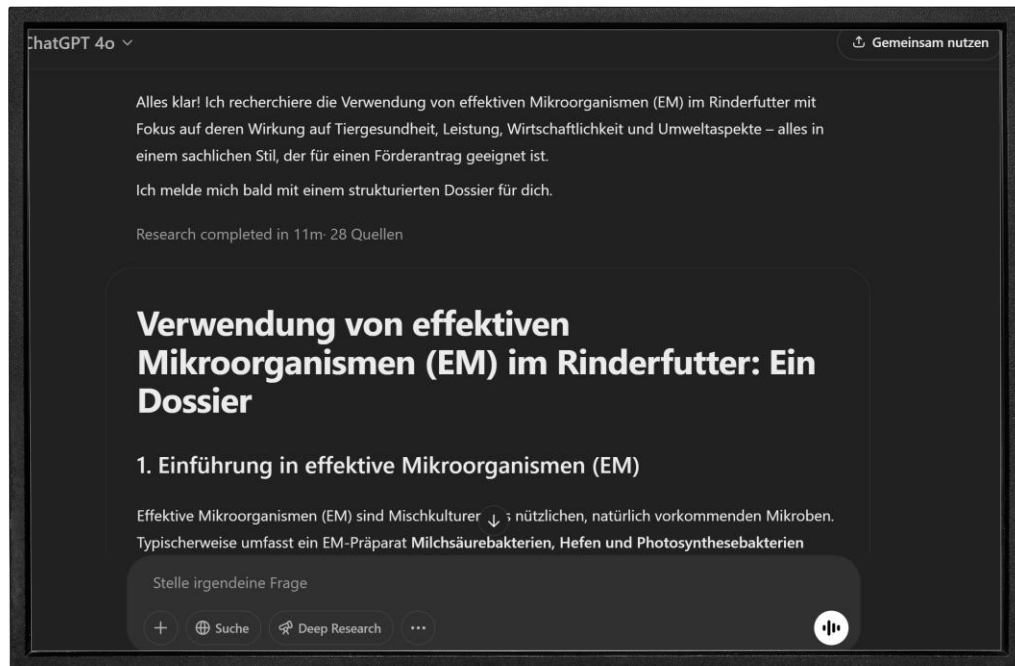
ChatGPT 4o ⌄

Gemeinsam nutzen

Alles klar! Ich recherchiere die Verwendung von effektiven Mikroorganismen (EM) im Rinderfutter mit Fokus auf deren Wirkung auf Tiergesundheit, Leistung, Wirtschaftlichkeit und Umweltaspekte – alles in einem sachlichen Stil, der für einen Förderantrag geeignet ist.

Ich melde mich bald mit einem strukturierten Dossier für dich.

Research completed in 11m· 28 Quellen

# Verwendung von effektiven Mikroorganismen (EM) im Rinderfutter: Ein Dossier

## 1. Einführung in effektive Mikroorganismen (EM)

Effektive Mikroorganismen (EM) sind Mischkulturen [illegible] nützlichen, natürlich vorkommenden Mikroben. Typischerweise umfasst ein EM-Präparat **Milchsäurebakterien, Hefen und Photosynthesebakterien**

Stelle irgendeine Frage

+ Suche Deep Research ···